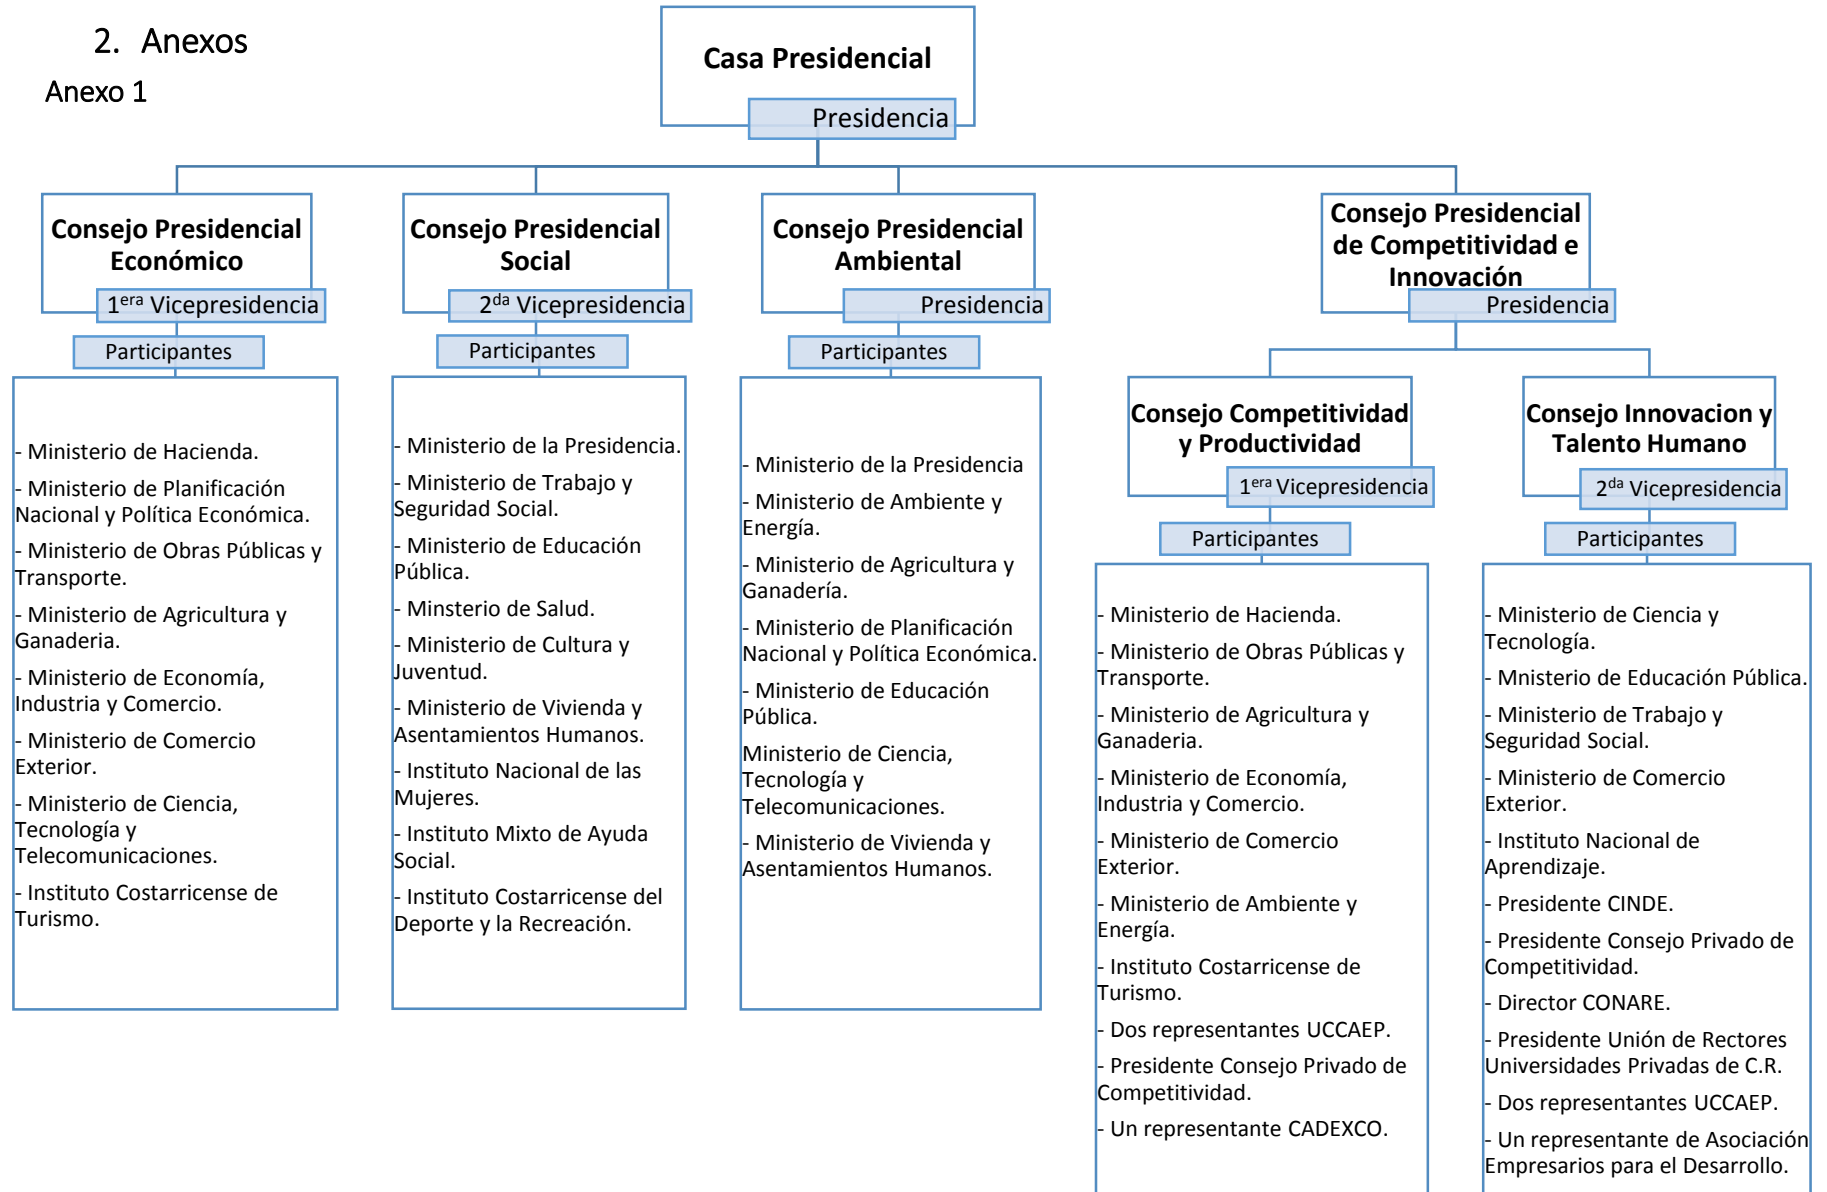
2. Anexos

Anexo 1

Casa Presidencial

Presidencia

Consejo Presidencial Económico

1$^{era}$ Vicepresidencia

Participantes

- Ministerio de Hacienda.

- Ministerio de Planificación Nacional y Política Económica.

- Ministerio de Obras Públicas y Transporte.

- Ministerio de Agricultura y Ganadería.

- Ministerio de Economía, Industria y Comercio.

- Ministerio de Comercio Exterior.

- Ministerio de Ciencia, Tecnología y Telecomunicaciones.

- Instituto Costarricense de Turismo.

Consejo Presidencial Social

2$^{da}$ Vicepresidencia

Participantes

- Ministerio de la Presidencia.

- Ministerio de Trabajo y Seguridad Social.

- Ministerio de Educación Pública.

- Minsterio de Salud.

- Ministerio de Cultura y Juventud.

- Ministerio de Vivienda y Asentamientos Humanos.

- Instituto Nacional de las Mujeres.

- Instituto Mixto de Ayuda Social.

- Instituto Costarricense del Deporte y la Recreación.

Consejo Presidencial Ambiental

Presidencia

Participantes

- Ministerio de la Presidencia

- Ministerio de Ambiente y Energía.

- Ministerio de Agricultura y Ganadería.

- Ministerio de Planificación Nacional y Política Económica.

- Ministerio de Educación Pública.

Ministerio de Ciencia, Tecnología y Telecomunicaciones.

- Ministerio de Vivienda y Asentamientos Humanos.

Consejo Presidencial de Competitividad e Innovación

Presidencia

Consejo Competitividad y Productividad

1$^{era}$ Vicepresidencia

Participantes

- Ministerio de Hacienda.

- Ministerio de Obras Públicas y Transporte.

- Ministerio de Agricultura y Ganadería.

- Ministerio de Economía, Industria y Comercio.

- Ministerio de Comercio Exterior.

- Ministerio de Ambiente y Energía.

- Instituto Costarricense de Turismo.

- Dos representantes UCCAEP.

- Presidente Consejo Privado de Competitividad.

- Un representante CADEXCO.

Consejo Innovacion y Talento Humano

2$^{da}$ Vicepresidencia

Participantes

- Ministerio de Ciencia y Tecnología.

- Mnisterio de Educación Pública.

- Ministerio de Trabajo y Seguridad Social.

- Ministerio de Comercio Exterior.

- Instituto Nacional de Aprendizaje.

- Presidente CINDE.

- Presidente Consejo Privado de Competitividad.

- Director CONARE.

- Presidente Unión de Rectores Universidades Privadas de C.R.

- Dos representantes UCCAEP.

- Un representante de Asociación Empresarios para el Desarrollo.